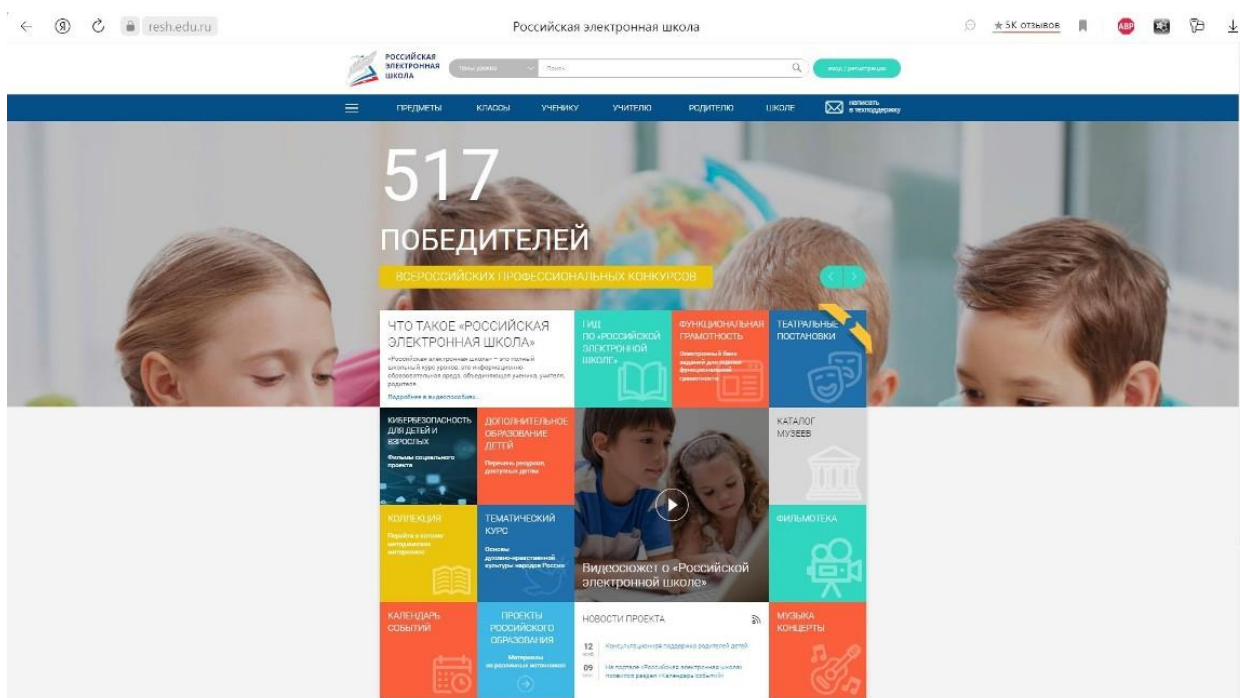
resh.edu.ru

Российская электронная школа

★ 5К отзывов

ABP

РОССИЙСКАЯ ЭЛЕКТРОННАЯ ШКОЛА

Темы уроков

Поиск

вход / регистрация

ПРЕДМЕТЫ КЛАССЫ УЧЕНИКУ УЧИТЕЛЮ РОДИТЕЛЮ ШКОЛЕ

написать в техподдержку

517

ПОБЕДИТЕЛЕЙ

ВСЕРОССИЙСКИХ ПРОФЕССИОНАЛЬНЫХ КОНКУРСОВ

ЧТО ТАКОЕ «РОССИЙСКАЯ ЭЛЕКТРОННАЯ ШКОЛА»

«Российская электронная школа» – это полный школьный курс уроков, это информационно-образовательная среда, объединяющая ученика, учителя, родителя.

Подробнее в видеоролике...

ГИД ПО «РОССИЙСКОЙ ЭЛЕКТРОННОЙ ШКОЛЕ»

ФУНКЦИОНАЛЬНАЯ ГРАМОТНОСТЬ

Электронный банк заданий для оценки функциональной грамотности

ТЕАТРАЛЬНЫЕ ПОСТАНОВКИ

КИБЕРБЕЗОПАСНОСТЬ ДЛЯ ДЕТЕЙ И ВЗРОСЛЫХ

Фильмы социального проекта

ДОПОЛНИТЕЛЬНОЕ ОБРАЗОВАНИЕ ДЕТЕЙ

Перечень ресурсов, доступных детям

КАТАЛОГ МУЗЕЕВ

КОЛЛЕКЦИЯ

Перейти в каталог интерактивных материалов

ТЕМАТИЧЕСКИЙ КУРС

Основы духовно-нравственной культуры народов России

Видеосюжет о «Российской электронной школе»

ФИЛЬМОТЕКА

КАЛЕНДАРЬ СОБЫТИЙ

ПРОЕКТЫ РОССИЙСКОГО ОБРАЗОВАНИЯ

Материалы из различных источников

НОВОСТИ ПРОЕКТА

12 Консультационная поддержка родителей детей

09 На портале «Российская электронная школа» появился раздел «Календарь событий»

МУЗЫКА КОНЦЕРТЫ